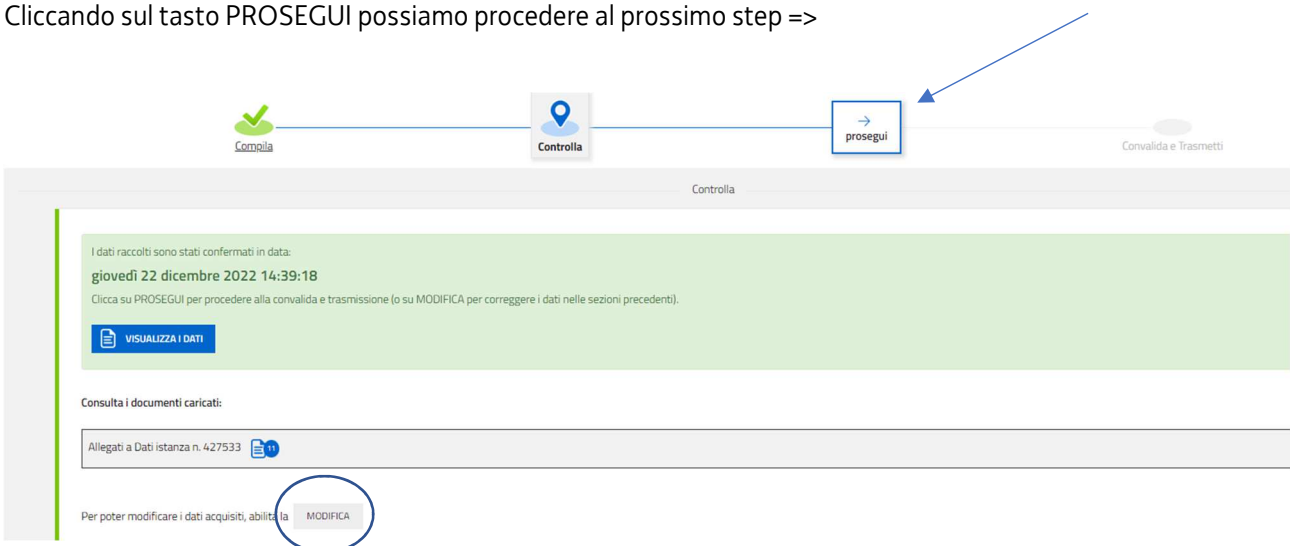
Cliccando sul tasto PROSEGUI possiamo procedere al prossimo step =>

Compila

Controlla

→
prosegui

Convalida e Trasmetti

Controlla

I dati raccolti sono stati confermati in data:

giovedì 22 dicembre 2022 14:39:18

Clicca su PROSEGUI per procedere alla convalida e trasmissione (o su MODIFICA per correggere i dati nelle sezioni precedenti).

VISUALIZZA I DATI

Consulta i documenti caricati:

Allegati a Dati istanza n. 427533 11

Per poter modificare i dati acquisiti, abilita la MODIFICA